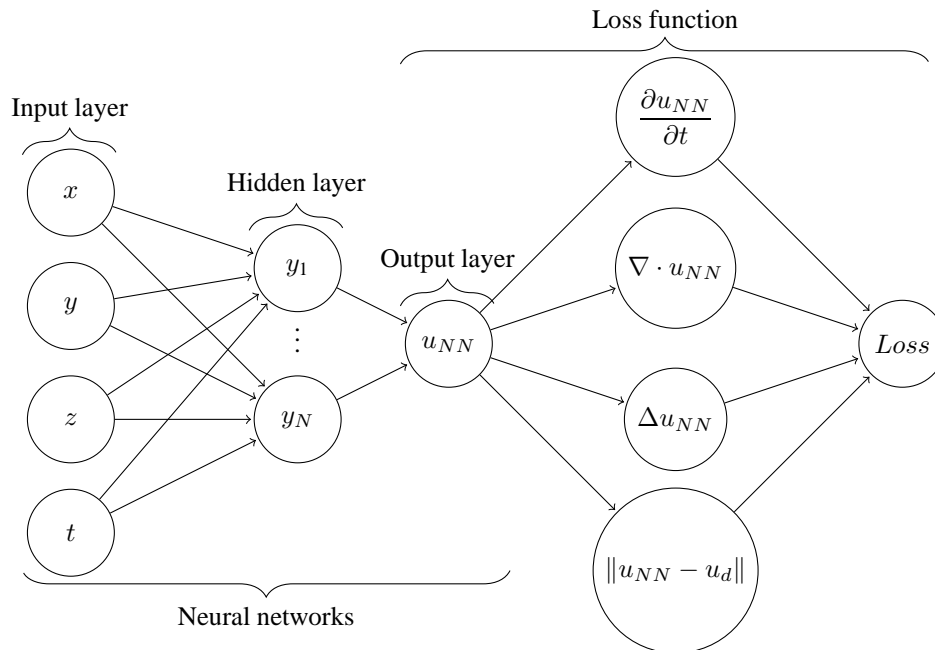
Loss function

Input layer

$\frac{\partial u_{NN}}{\partial t}$

Hidden layer

$x$

$y_1$

Output layer

$\nabla \cdot u_{NN}$

$y$

$\vdots$

$u_{NN}$

$Loss$

$z$

$y_N$

$\Delta u_{NN}$

$t$

$\|u_{NN} - u_d\|$

Neural networks